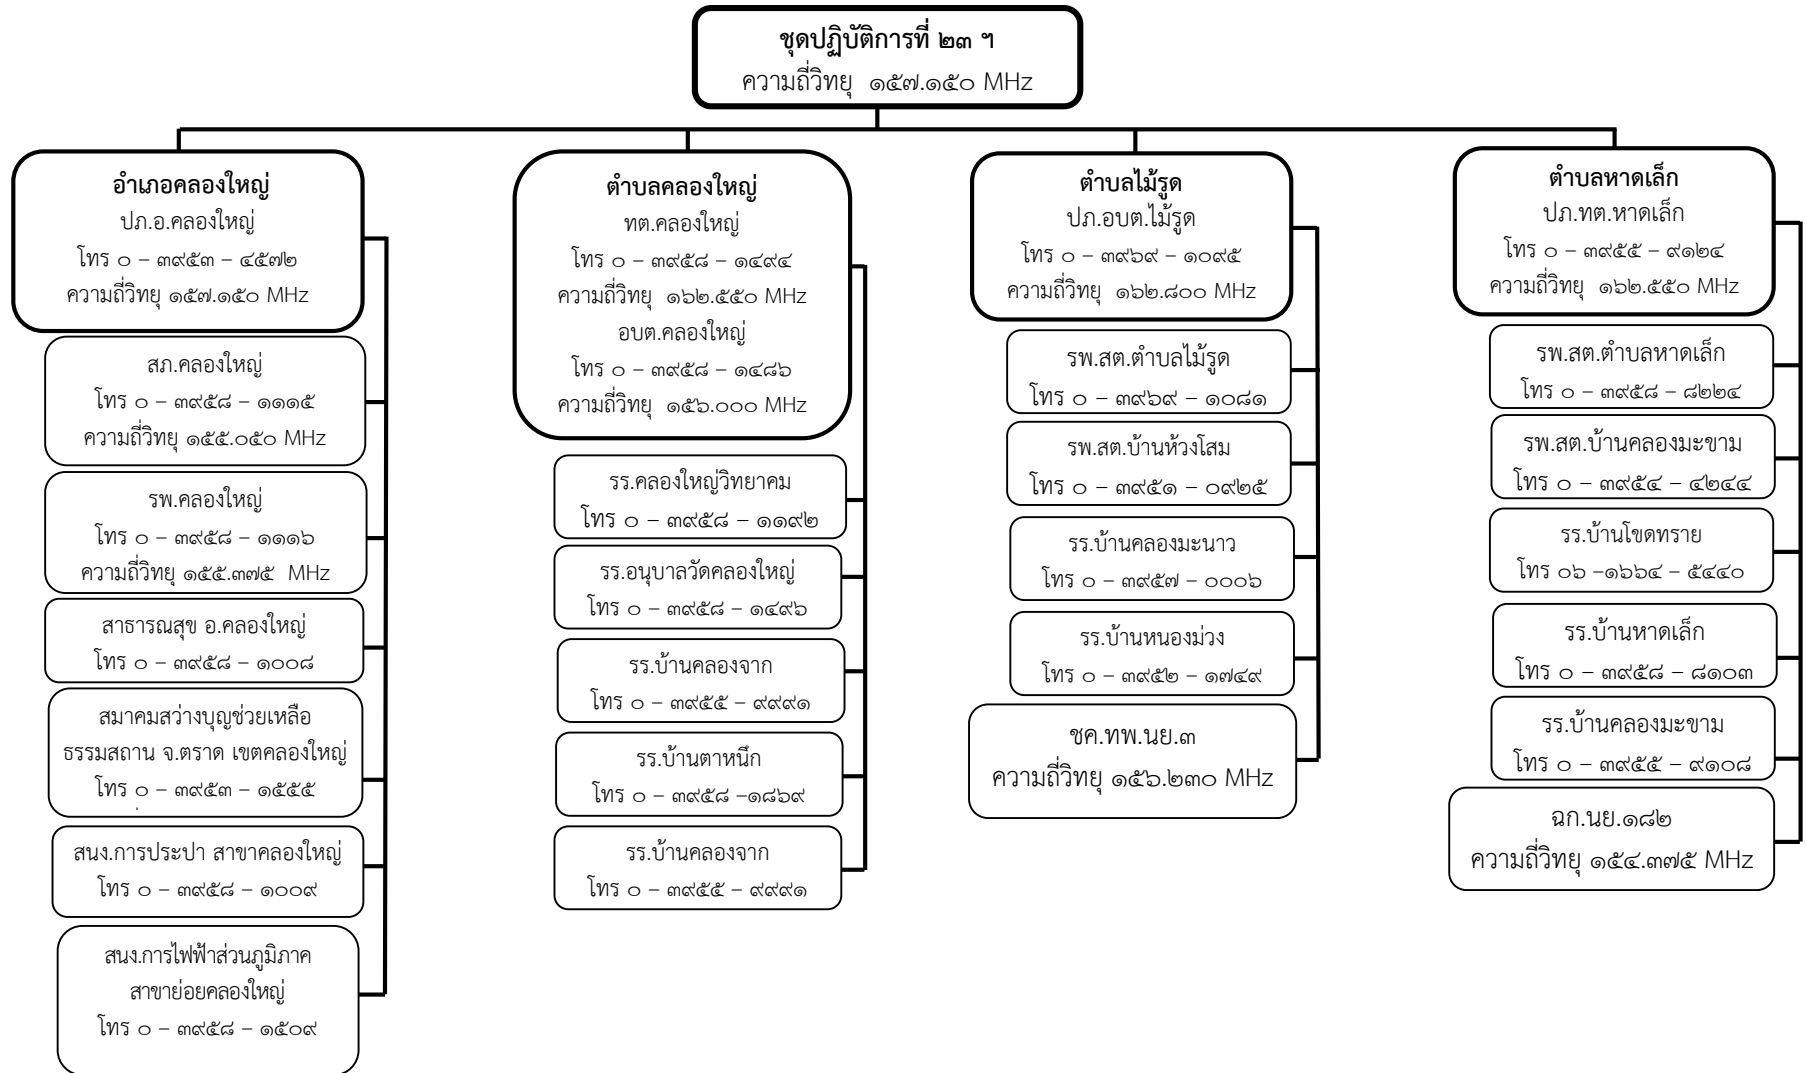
ชุดปฏิบัติการที่ ๒๓ ฯ
ความถี่วิทยุ ๑๕๗.๑๕๐ MHz

อำเภอคลองใหญ่
ปภ.อ.คลองใหญ่
โทร ๐ – ๓๙๕๓ – ๔๕๗๒
ความถี่วิทยุ ๑๕๗.๑๕๐ MHz

สภ.คลองใหญ่
โทร ๐ – ๓๙๕๘ – ๑๑๑๕
ความถี่วิทยุ ๑๕๕.๐๕๐ MHz

รพ.คลองใหญ่
โทร ๐ – ๓๙๕๘ – ๑๑๑๖
ความถี่วิทยุ ๑๕๕.๓๗๕ MHz

สาธารณสุข อ.คลองใหญ่
โทร ๐ – ๓๙๕๘ – ๑๐๐๘

สมาคมสว่างบุญช่วยเหลือ
ธรรมสถาน จ.ตราด เขตคลองใหญ่
โทร ๐ – ๓๙๕๓ – ๑๕๕๕

สนง.การประปา สาขาคลองใหญ่
โทร ๐ – ๓๙๕๘ – ๑๐๐๙

สนง.การไฟฟ้าส่วนภูมิภาค
สาขาย่อยคลองใหญ่
โทร ๐ – ๓๙๕๘ – ๑๕๐๙

ตำบลคลองใหญ่
ทต.คลองใหญ่
โทร ๐ – ๓๙๕๘ – ๑๔๙๔
ความถี่วิทยุ ๑๖๒.๕๕๐ MHz
อบต.คลองใหญ่
โทร ๐ – ๓๙๕๘ – ๑๔๘๖
ความถี่วิทยุ ๑๕๖.๐๐๐ MHz

รร.คลองใหญ่วิทยาคม
โทร ๐ – ๓๙๕๘ – ๑๑๙๒

รร.อนุบาลวัดคลองใหญ่
โทร ๐ – ๓๙๕๘ – ๑๔๙๖

รร.บ้านคลองจาก
โทร ๐ – ๓๙๕๕ – ๙๙๙๑

รร.บ้านตาหนึก
โทร ๐ – ๓๙๕๘ –๑๘๖๙

รร.บ้านคลองจาก
โทร ๐ – ๓๙๕๕ – ๙๙๙๑

ตำบลไม้รูด
ปภ.อบต.ไม้รูด
โทร ๐ – ๓๙๖๙ – ๑๐๙๕
ความถี่วิทยุ ๑๖๒.๘๐๐ MHz

รพ.สต.ตำบลไม้รูด
โทร ๐ – ๓๙๖๙ – ๑๐๘๑

รพ.สต.บ้านห้วงโสม
โทร ๐ – ๓๙๕๑ – ๐๙๒๕

รร.บ้านคลองมะนาว
โทร ๐ – ๓๙๕๗ – ๐๐๐๖

รร.บ้านหนองม่วง
โทร ๐ – ๓๙๕๒ – ๑๗๔๙

ชค.ทพ.นย.๓
ความถี่วิทยุ ๑๕๖.๒๓๐ MHz

ตำบลหาดเล็ก
ปภ.ทต.หาดเล็ก
โทร ๐ – ๓๙๕๕ – ๙๑๒๔
ความถี่วิทยุ ๑๖๒.๕๕๐ MHz

รพ.สต.ตำบลหาดเล็ก
โทร ๐ – ๓๙๕๘ – ๘๒๒๔

รพ.สต.บ้านคลองมะขาม
โทร ๐ – ๓๙๕๔ – ๔๒๔๔

รร.บ้านโขดทราย
โทร ๐๖ –๑๖๖๔ – ๕๔๔๐

รร.บ้านหาดเล็ก
โทร ๐ – ๓๙๕๘ – ๘๑๐๓

รร.บ้านคลองมะขาม
โทร ๐ – ๓๙๕๕ – ๙๑๐๘

ฉก.นย.๑๘๒
ความถี่วิทยุ ๑๕๔.๓๗๕ MHz